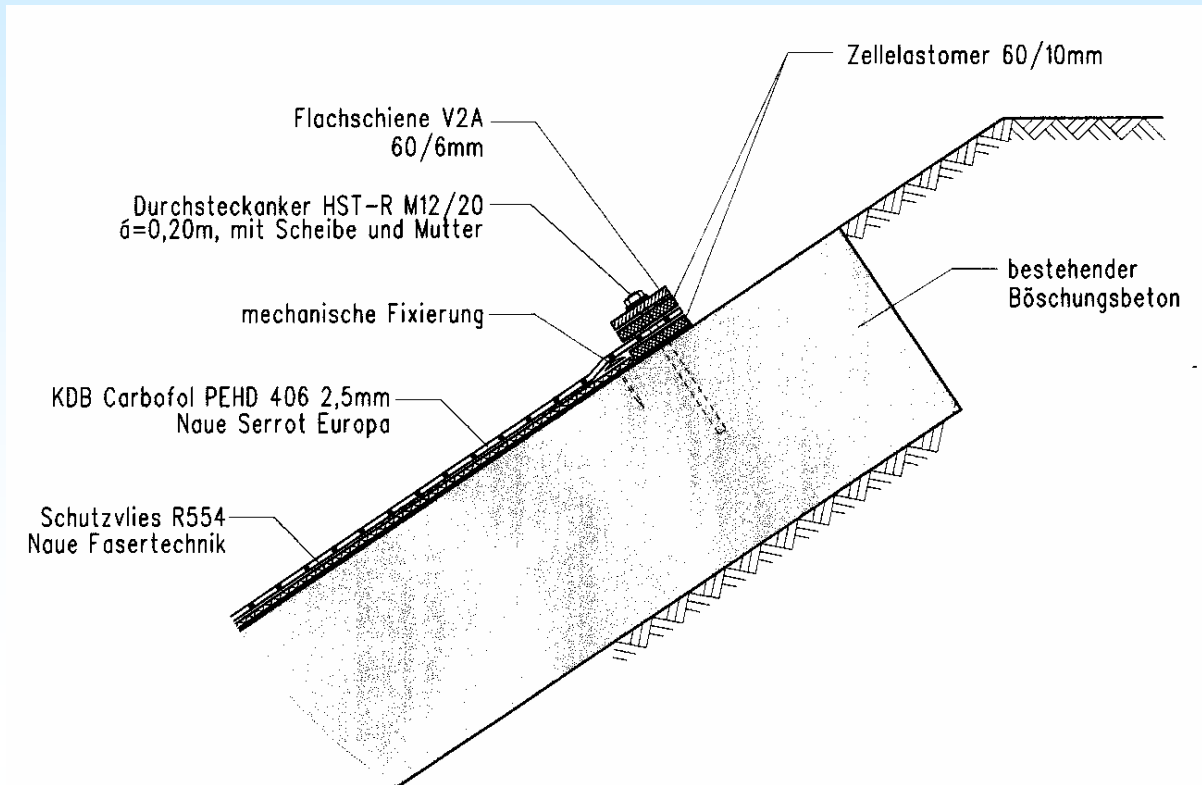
Zellelastomer 60/10mm

Flachschiene V2A
60/6mm

Durchsteckanker HST-R M12/20
á=0,20m, mit Scheibe und Mutter

bestehender
Böschungsbeton

mechanische Fixierung

KDB Carbofol PEHD 406 2,5mm
Naue Serrot Europa

Schutzvlies R554
Naue Fasertechnik